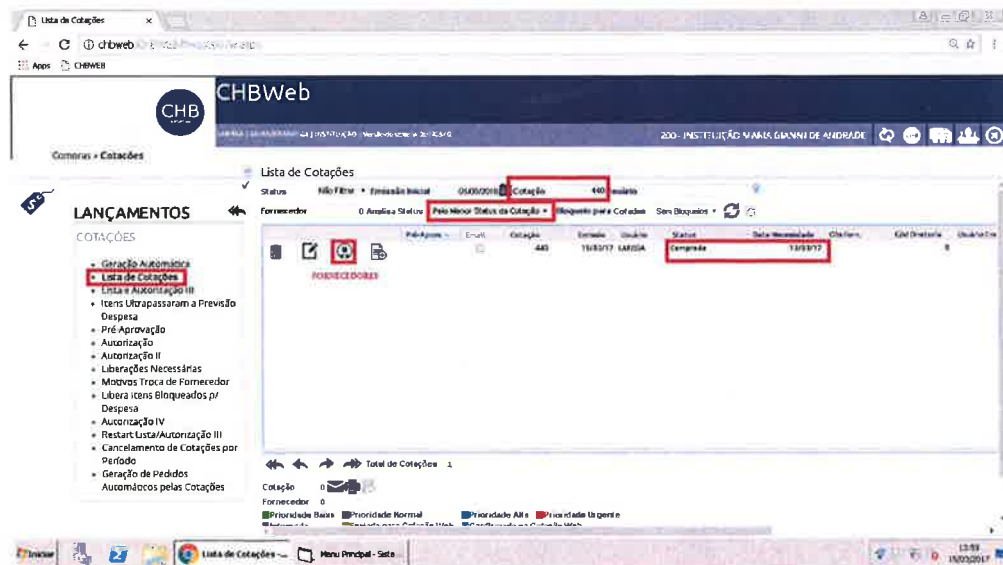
Lista de Cotações ×

← → C ⓘ chbweb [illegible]

Apps CHBWEB

CHB

CHBWeb

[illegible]

200 - INSTITUIÇÃO MARIA GIANNI DE ANDRADE

Compras » Cotações

LANÇAMENTOS

COTAÇÕES

- Geração Automática
- Lista de Cotações
- Lista e Autorização III
- Itens Ultrapassaram a Previsão Despesa
- Pré Aprovação
- Autorização
- Autorização II
- Liberações Necessárias
- Motivos Troca de Fornecedor
- Libera Itens Bloqueados p/ Despesa
- Autorização IV
- Restart Lista/Autorização III
- Cancelamento de Cotações por Período
- Geração de Pedidos Automáticos pelas Cotações

Lista de Cotações

Status Não Filtrar Emissão Inicial 05/05/2016 Cotação 440 inserir

Fornecedor 0 Amplia Status Pelo Menor Status da Cotação Bloqueio para Cotadas Sem Bloqueios

| | Pai-Apoio | Email | Cotação | Entrada | Usuário | Status | Data Necessidade | Cliafiem | Qtd Diretoria | Usuário Ins |
|---|---|---|---|---|---|---|---|---|---|---|
| | | | 440 | 15/03/17 | LARISSA | Comprada | 13/03/17 | | 8 | |

FORNECEDORES

Total de Cotações 1

Cotação 0

Fornecedor 0

Prioridade Baixa Prioridade Normal Prioridade Alta Prioridade Urgente

Iniciar Lista de Cotações -... Menu Principal - Siste 13:55 15/03/2017